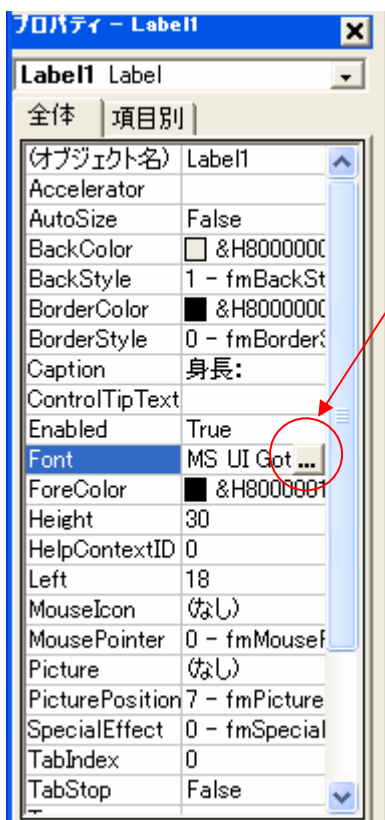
プロパティ - Label1

Label1 Label

全体 | 項目別

| | |
|---|---|
| (オブジェクト名) | Label1 |
| Accelerator | |
| AutoSize | False |
| BackColor | &H8000000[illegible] |
| BackStyle | 1 - fmBackSt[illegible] |
| BorderColor | &H8000000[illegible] |
| BorderStyle | 0 - fmBorder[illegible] |
| Caption | 身長: |
| ControlTipText | |
| Enabled | True |
| Font | MS UI Got ... |
| ForeColor | &H800000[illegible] |
| Height | 30 |
| HelpContextID | 0 |
| Left | 18 |
| MouseIcon | (なし) |
| MousePointer | 0 - fmMouse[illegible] |
| Picture | (なし) |
| PicturePosition | 7 - fmPicture |
| SpecialEffect | 0 - fmSpecial |
| TabIndex | 0 |
| TabStop | False |